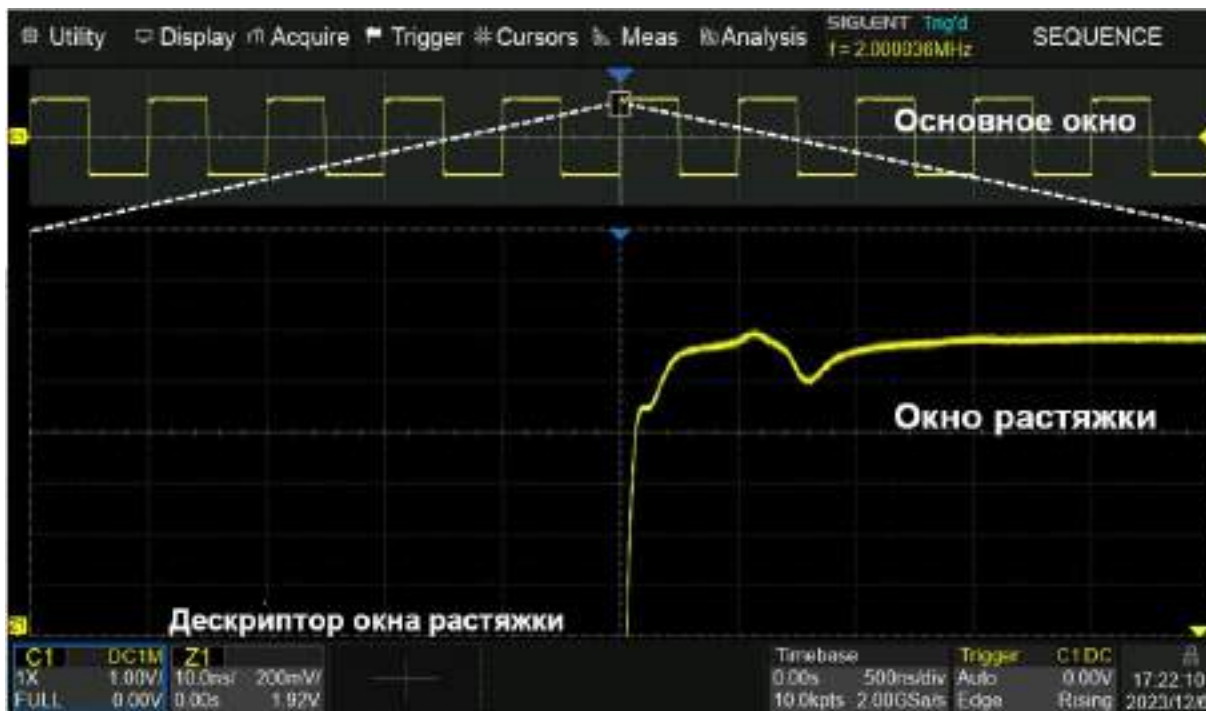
Utility Display Acquire Trigger Cursors Meas Analysis SIGLENT Trig'd f = 2.000036MHz SEQUENCE

Основное окно

Окно растяжки

Дескриптор окна растяжки

C1 DC1M 1X 1.00V/ FULL 0.00V

Z1 10.0ns/ 200mV/ 0.00s 1.92V

Timebase 0.00s 500ns/div 10.0kpts 2.00GSa/s

Trigger C1 DC Auto 0.00V Edge Rising

17:22:10 2023/12/6